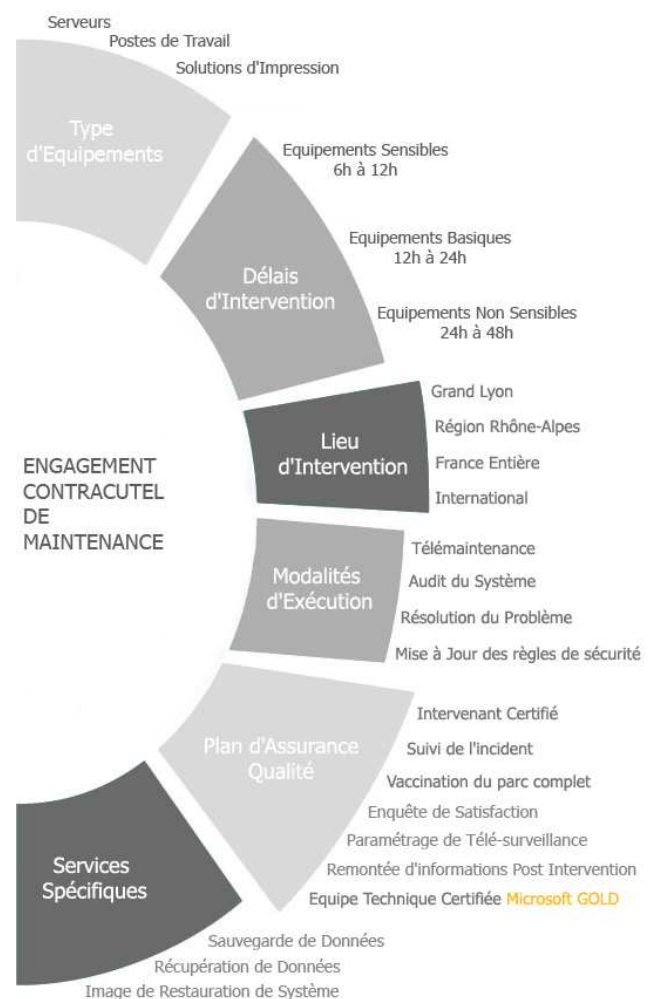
Serveurs
Postes de Travail
Solutions d'Impression

Type d'Equipements

Equipements Sensibles 6h à 12h

Equipements Basiques 12h à 24h

Délais d'Intervention

Equipements Non Sensibles 24h à 48h

Grand Lyon
Région Rhône-Alpes
France Entière
International

Lieu d'Intervention

ENGAGEMENT CONTRACUTEL DE MAINTENANCE

Télémaintenance
Audit du Système
Résolution du Problème
Mise à Jour des règles de sécurité

Modalités d'Exécution

Intervenant Certifié
Suivi de l'incident
Vaccination du parc complet
Enquête de Satisfaction
Paramétrage de Télé-surveillance
Remontée d'informations Post Intervention
Equipe Technique Certifiée Microsoft GOLD

Plan d'Assurance Qualité

Services Spécifiques

Sauvegarde de Données
Récupération de Données
Image de Restauration de Système